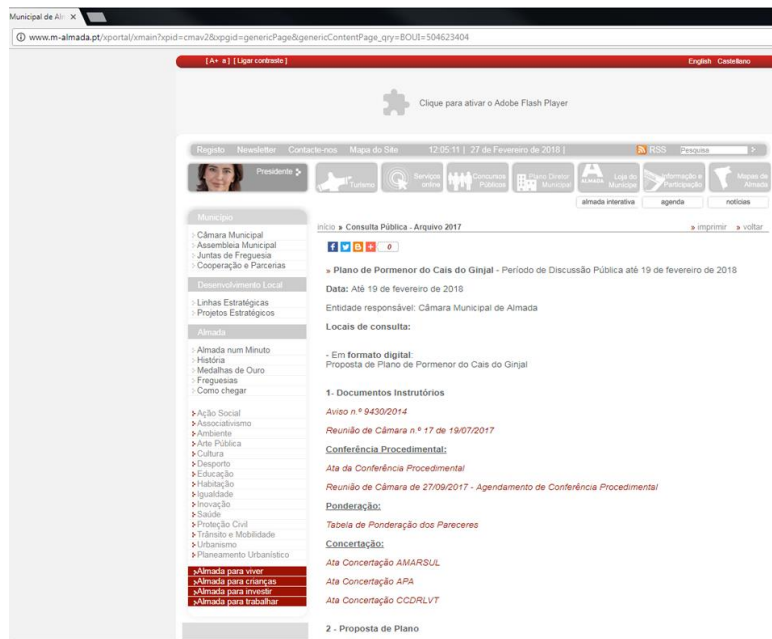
Municipal de Al ×

www.m-almada.pt/xportal/xmain?xpid=cmav2&xpgid=genericPage&genericContentPage_qry=BOUI=504623404

[A+ a] [Ligar contraste]

English Castellano

Clique para ativar o Adobe Flash Player

Registo Newsletter Contacte-nos Mapa do Site 12:05:11 | 27 de Fevereiro de 2018 | RSS Pesquisa

Presidente

Turismo | Serviços online | Concursos Públicos | Plano Diretor Municipal | Loja do Munícipe | Informação e Participação | Mapas de Almada

almada interativa | agenda | notícias

Município
Câmara Municipal
Assembleia Municipal
Juntas de Freguesia
Cooperação e Parcerias

Desenvolvimento Local
Linhas Estratégicas
Projetos Estratégicos

Almada
Almada num Minuto
História
Medalhas de Ouro
Freguesias
Como chegar

Ação Social
Associativismo
Ambiente
Arte Pública
Cultura
Desporto
Educação
Habitação
Igualdade
Inovação
Saúde
Proteção Civil
Trânsito e Mobilidade
Urbanismo
Planeamento Urbanístico

Almada para viver
Almada para crianças
Almada para investir
Almada para trabalhar

início » Consulta Pública - Arquivo 2017

» imprimir » voltar

0

» Plano de Pormenor do Cais do Ginjal - Período de Discussão Pública até 19 de fevereiro de 2018

Data: Até 19 de fevereiro de 2018

Entidade responsável: Câmara Municipal de Almada

Locais de consulta:

- Em formato digital:
Proposta de Plano de Pormenor do Cais do Ginjal

1- Documentos Instrutórios

Aviso n.º 9430/2014

Reunião de Câmara n.º 17 de 19/07/2017

Conferência Procedimental:

Ata da Conferência Procedimental

Reunião de Câmara de 27/09/2017 - Agendamento de Conferência Procedimental

Ponderação:

Tabela de Ponderação dos Pareceres

Concertação:

Ata Concertação AMARSUL

Ata Concertação APA

Ata Concertação CCDRLVT

2 - Proposta de Plano